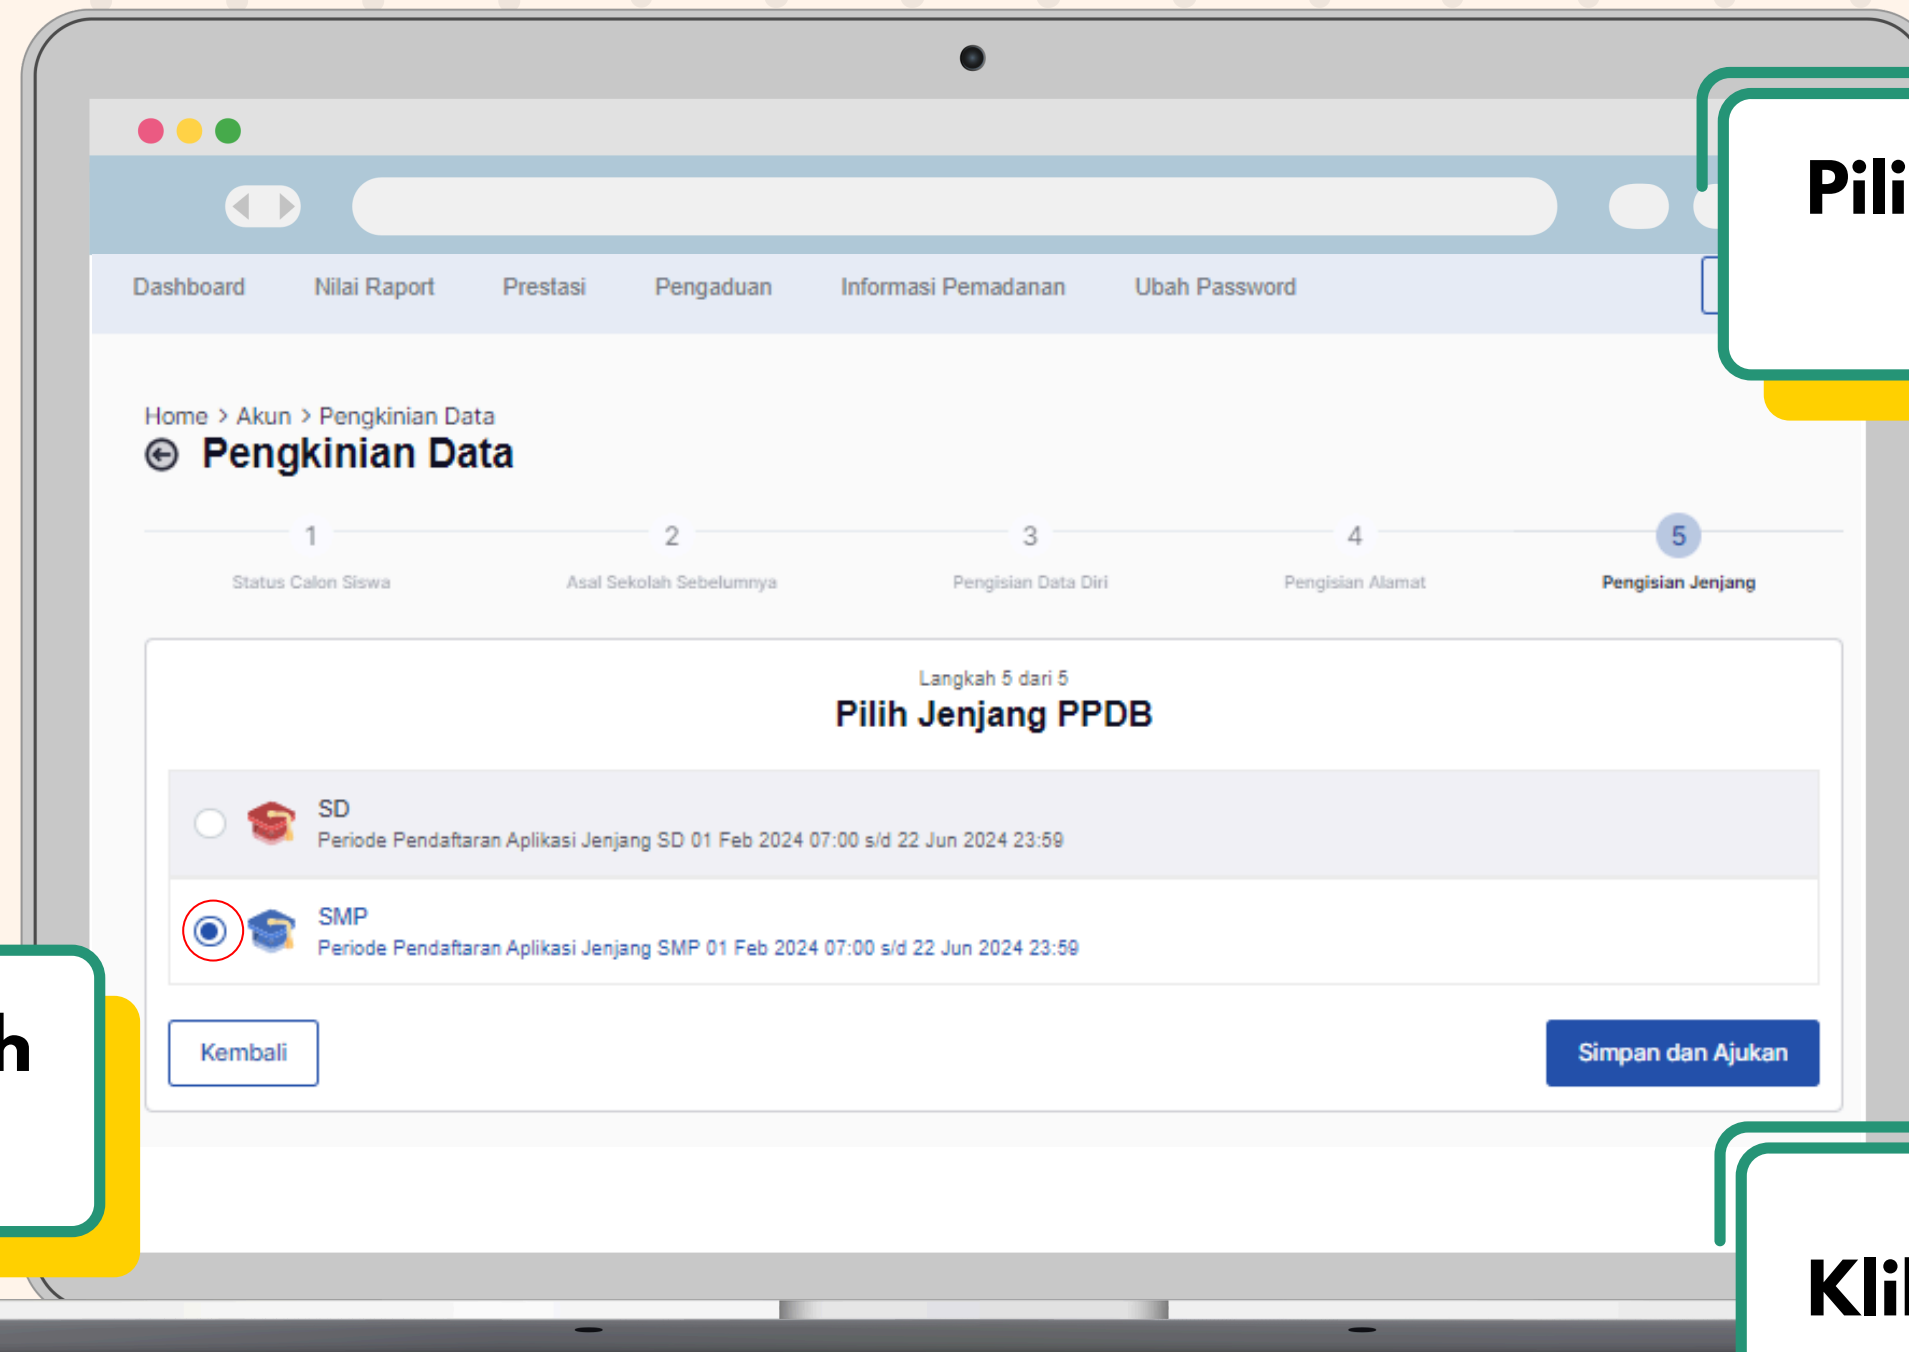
Dashboard Nilai Raport Prestasi Pengaduan Informasi Pemadanan Ubah Password

Home > Akun > Pengkinian Data

Pengkinian Data

1 Status Calon Siswa

2 Asal Sekolah Sebelumnya

3 Pengisian Data Diri

4 Pengisian Alamat

5 Pengisian Jenjang

Langkah 5 dari 5

Pilih Jenjang PPDB

SD
Periode Pendaftaran Aplikasi Jenjang SD 01 Feb 2024 07:00 s/d 22 Jun 2024 23:59

SMP
Periode Pendaftaran Aplikasi Jenjang SMP 01 Feb 2024 07:00 s/d 22 Jun 2024 23:59

Kembali

Simpan dan Ajukan

Pili

h

Kli